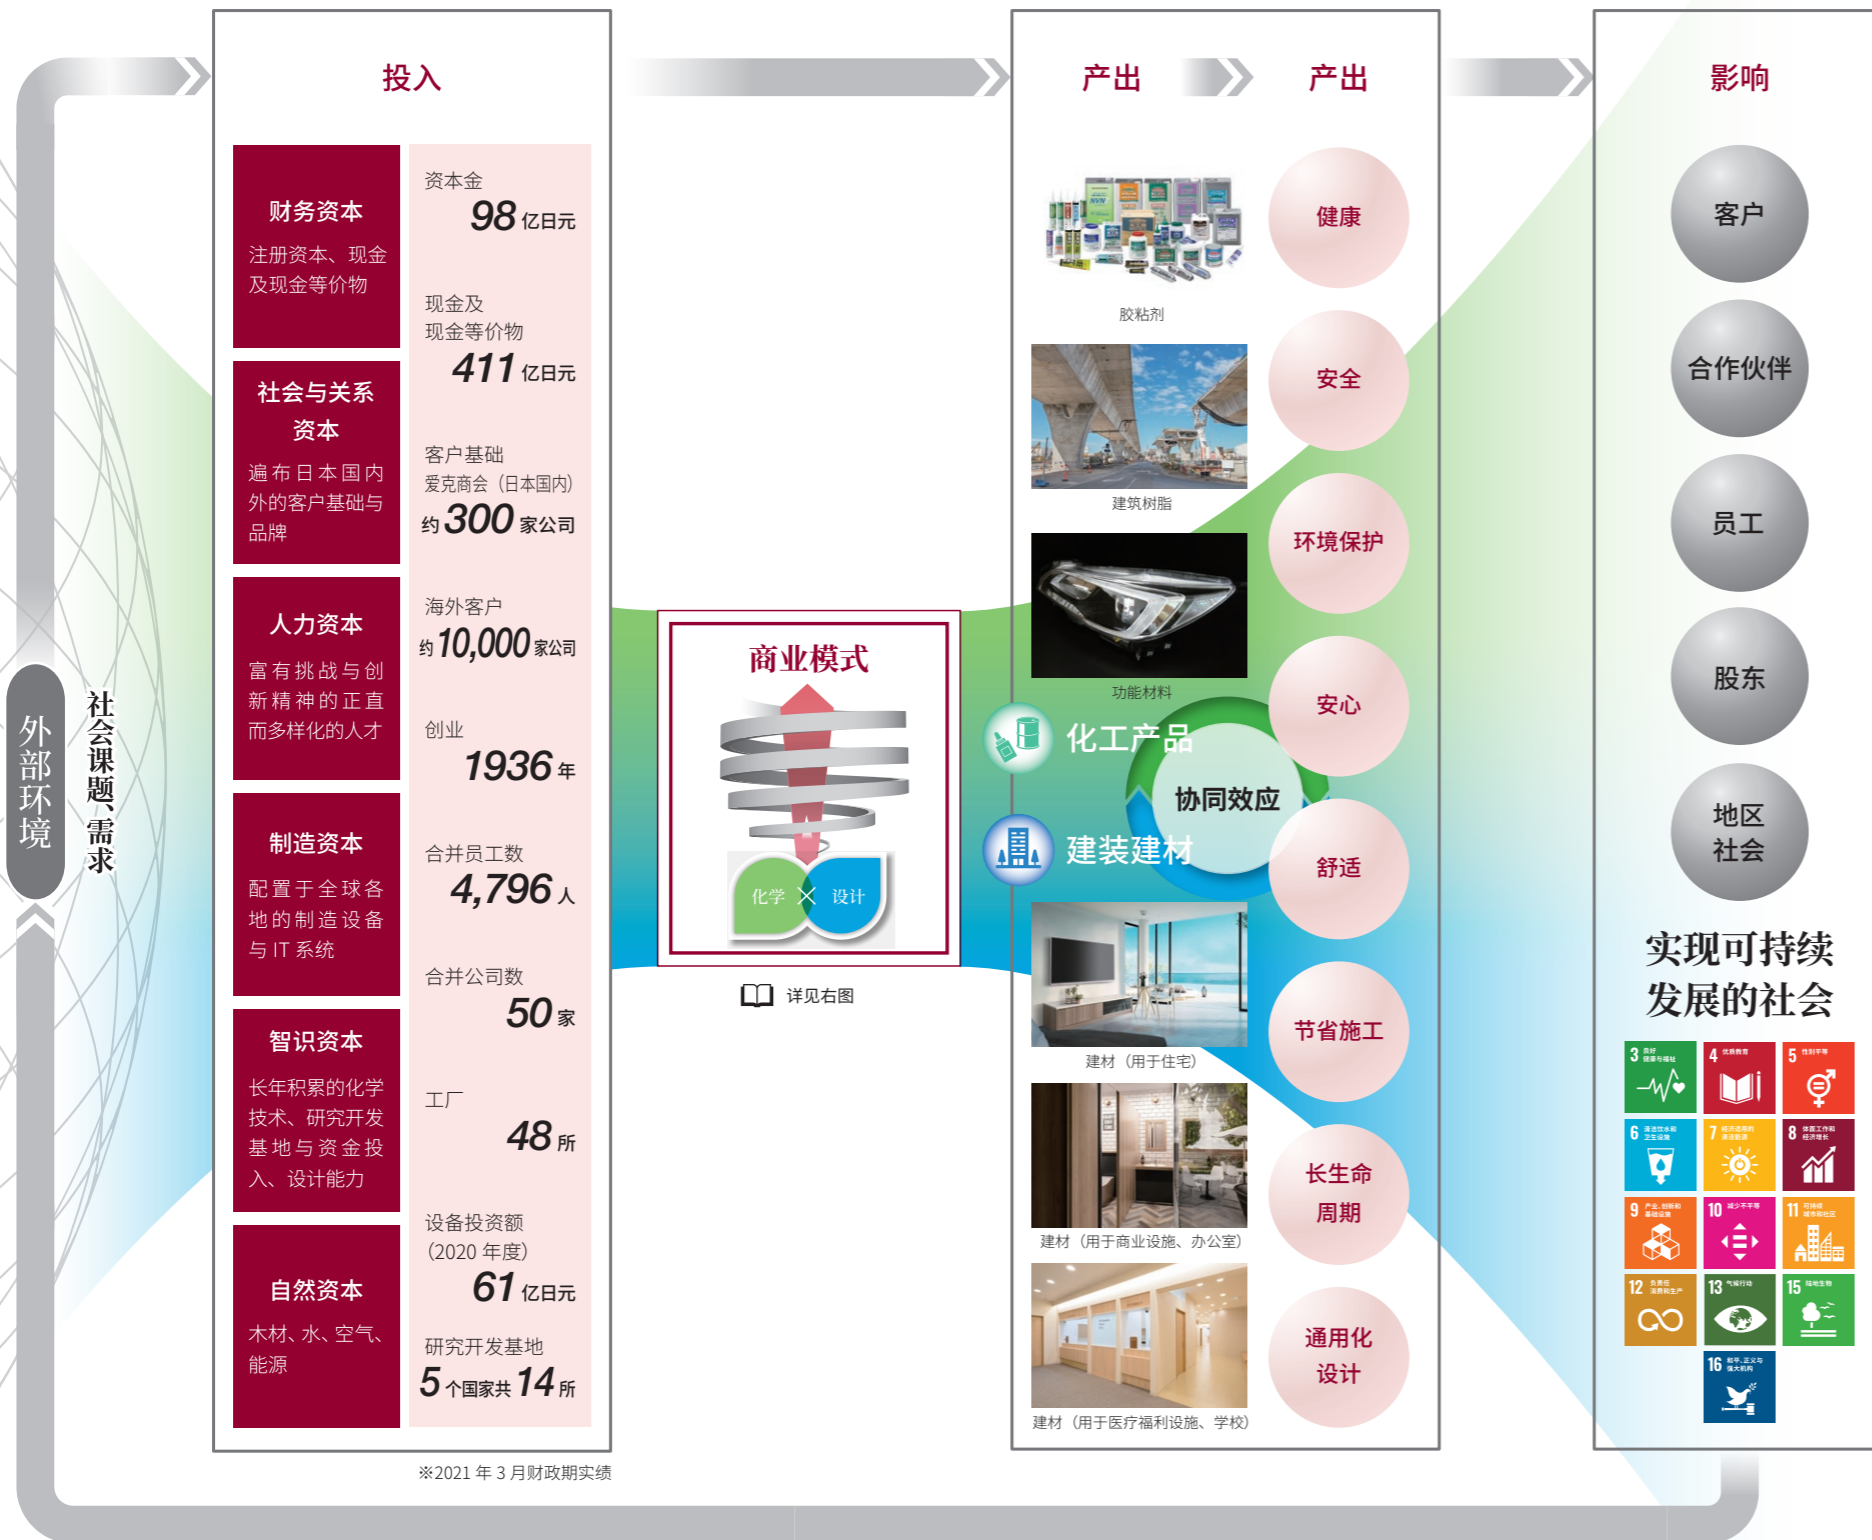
外部环境

社会课题、需求

投入

财务资本
注册资本、现金及现金等价物

资本金
98 亿日元

现金及现金等价物
411 亿日元

社会与关系资本
遍布日本国内外的客户基础与品牌

客户基础
爱克商会（日本国内）
约 300 家公司

海外客户
约 10,000 家公司

人力资本
富有挑战与创新精神的正直而多样化的人才

创业
1936 年

制造资本
配置于全球各地的制造设备与 IT 系统

合并员工数
4,796 人

合并公司数
50 家

智识资本
长年积累的化学技术、研究开发基地与资金投入、设计能力

工厂
48 所

设备投资额
(2020 年度)
61 亿日元

自然资本
木材、水、空气、能源

研究开发基地
5 个国家共 14 所

※2021 年 3 月财政期实绩

商业模式
化学 × 设计

详见右图

产出

产出

胶粘剂

建筑树脂

功能材料

化工产品

协同效应

建装建材

建材（用于住宅）

建材（用于商业设施、办公室）

建材（用于医疗福利设施、学校）

健康

安全

环境保护

安心

舒适

节省施工

长生命周期

通用化设计

影响

客户

合作伙伴

员工

股东

地区社会

实现可持续发展的社会

3 良好健康与福祉
4 优质教育
5 性别平等
6 清洁饮水和卫生设施
7 经济适用的清洁能源
8 体面工作和经济增长
9 产业、创新和基础设施
10 减少不平等
11 可持续城市和社区
12 负责任消费和生产
13 气候行动
15 陆地生物
16 和平、正义与强大机构